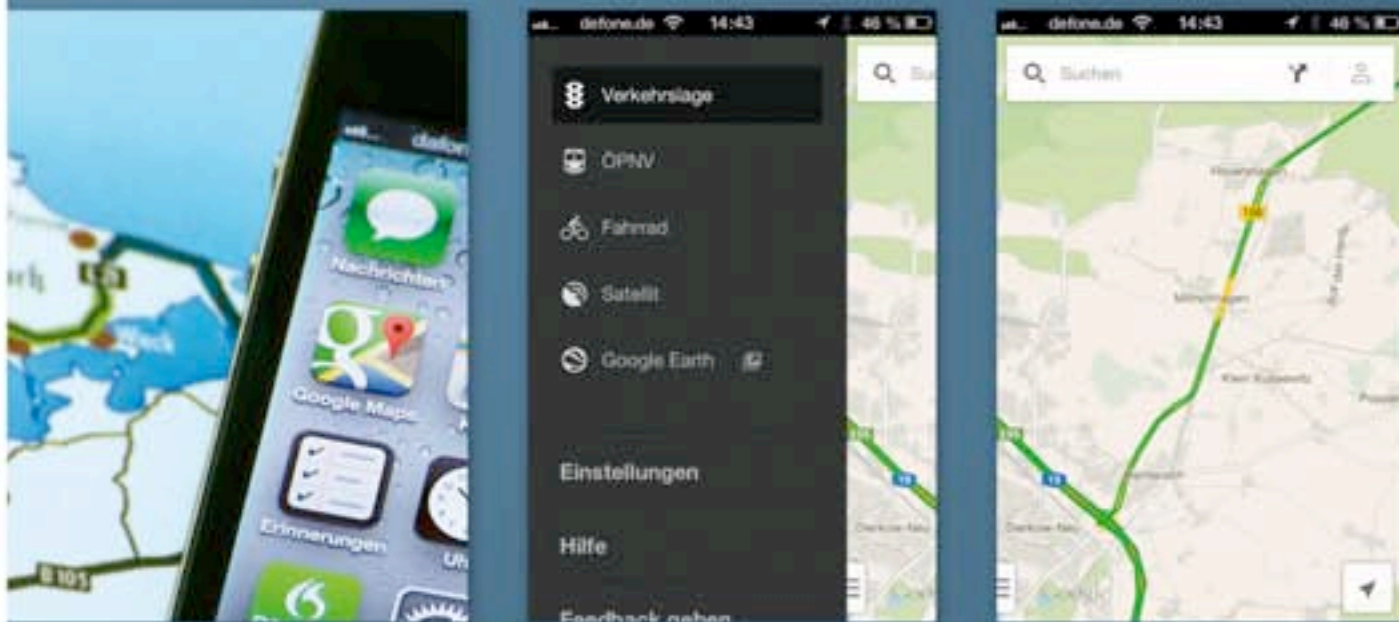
B101

Nachrichten

Google Maps

Erinnerungen

Uhr

defone.de 14:43 46 %

Verkehrslage

ÖPNV

Fahrrad

Satellit

Google Earth

Einstellungen

Hilfe

Feedback geben

Su

defone.de 14:43 46 %

Suchen

Kleinmachnow

Klein Kussewitz

Dierkow-Neu

19